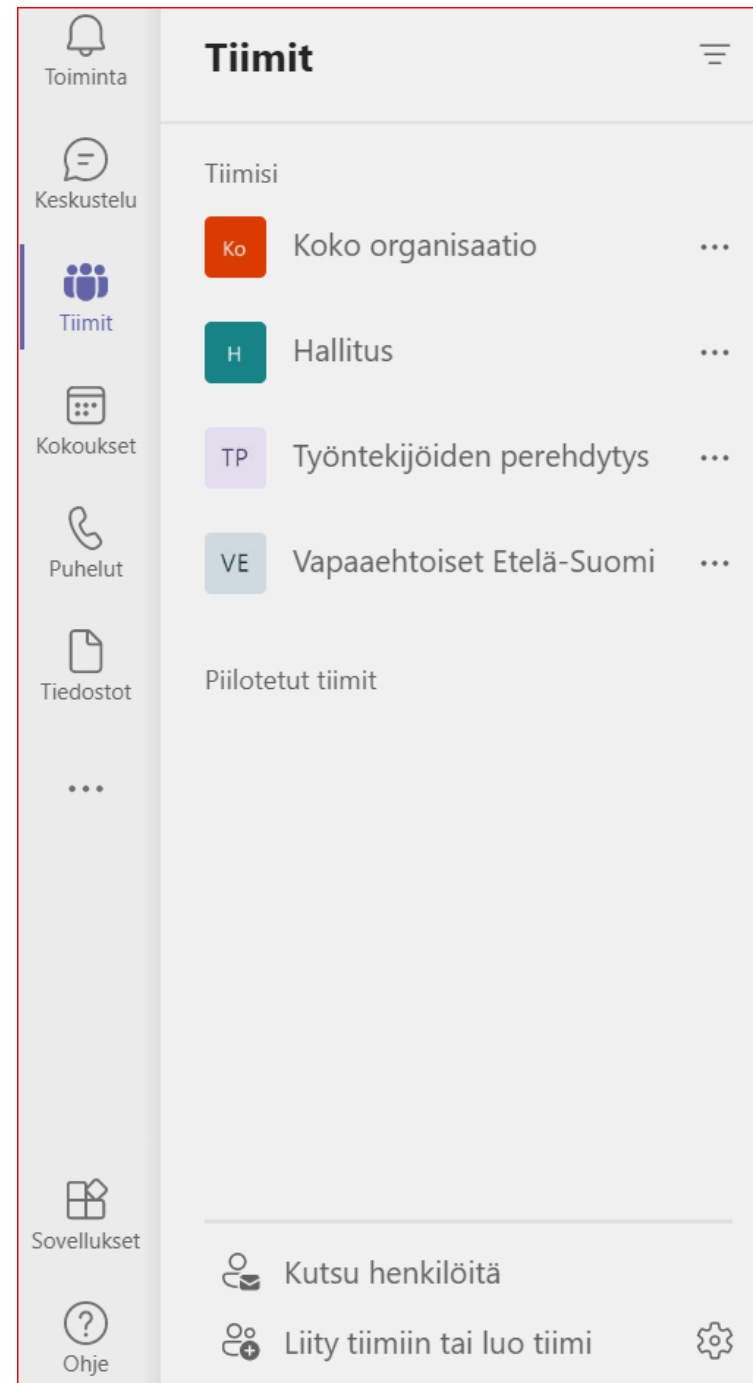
Toiminta

Keskustelu

Tiimit

Kokoukset

Puhelut

Tiedostot

...

Sovellukset

Ohje

Tiimit

Tiimisi

Ko Koko organisaatio ...

H Hallitus ...

TP Työntekijöiden perehdytys ...

VE Vapaaehtoiset Etelä-Suomi ...

Piilotetut tiimit

Kutsu henkilöitä

Liity tiimiin tai luo tiimi